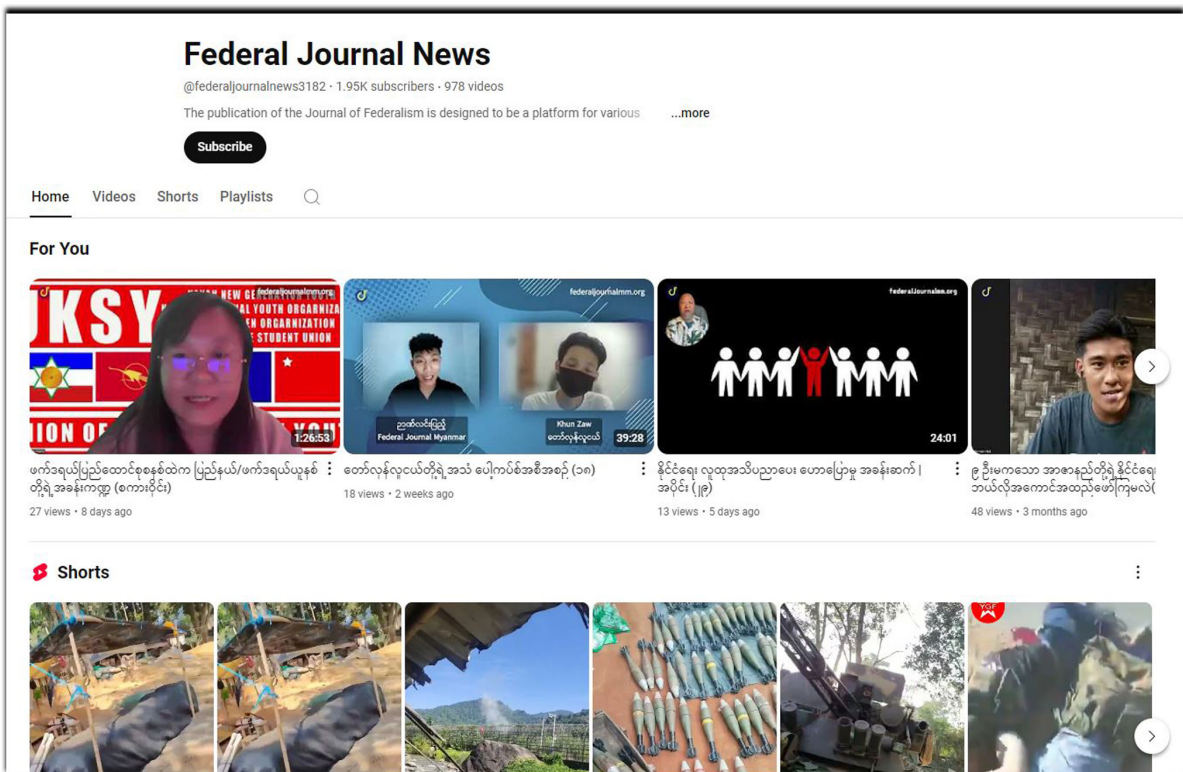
Federal Journal News

@federaljournalnews3182 · 1.95K subscribers · 978 videos

The publication of the Journal of Federalism is designed to be a platform for various ...more

Subscribe

Home Videos Shorts Playlists

For You

KSY federaljournalmm.org 1:26:53

ဖက်ဒရယ်ပြည်ထောင်စုစနစ်ထဲက ပြည်နယ်/ဖက်ဒရယ်ယူနစ်တို့ရဲ့ အခန်းကဏ္ဍ (စကားဝိုင်း)

27 views • 8 days ago

federaljournalmm.org ညအထိလင်းပြည့် Federal Journal Myanmar Khun Zaw တော်လှန်လူငယ် 39:28

တော်လှန်လူငယ်တို့ရဲ့ အသံ ပေါ်ကပ်စ်အစီအစဉ် (၁၈)

18 views • 2 weeks ago

federaljournalmm.org 24:01

နိုင်ငံရေး လူထုအသိပညာပေး ဟောပြောပွဲ အခန်းဆက် | အပိုင်း (၂၉)

13 views • 5 days ago

၉ ဦးမကသော အာဏာနည်တို့ရဲ့ နိုင်ငံရေ ဘယ်လိုအကောင်အထည်ဖော်ကြမလဲ(

48 views • 3 months ago

Shorts

YGF